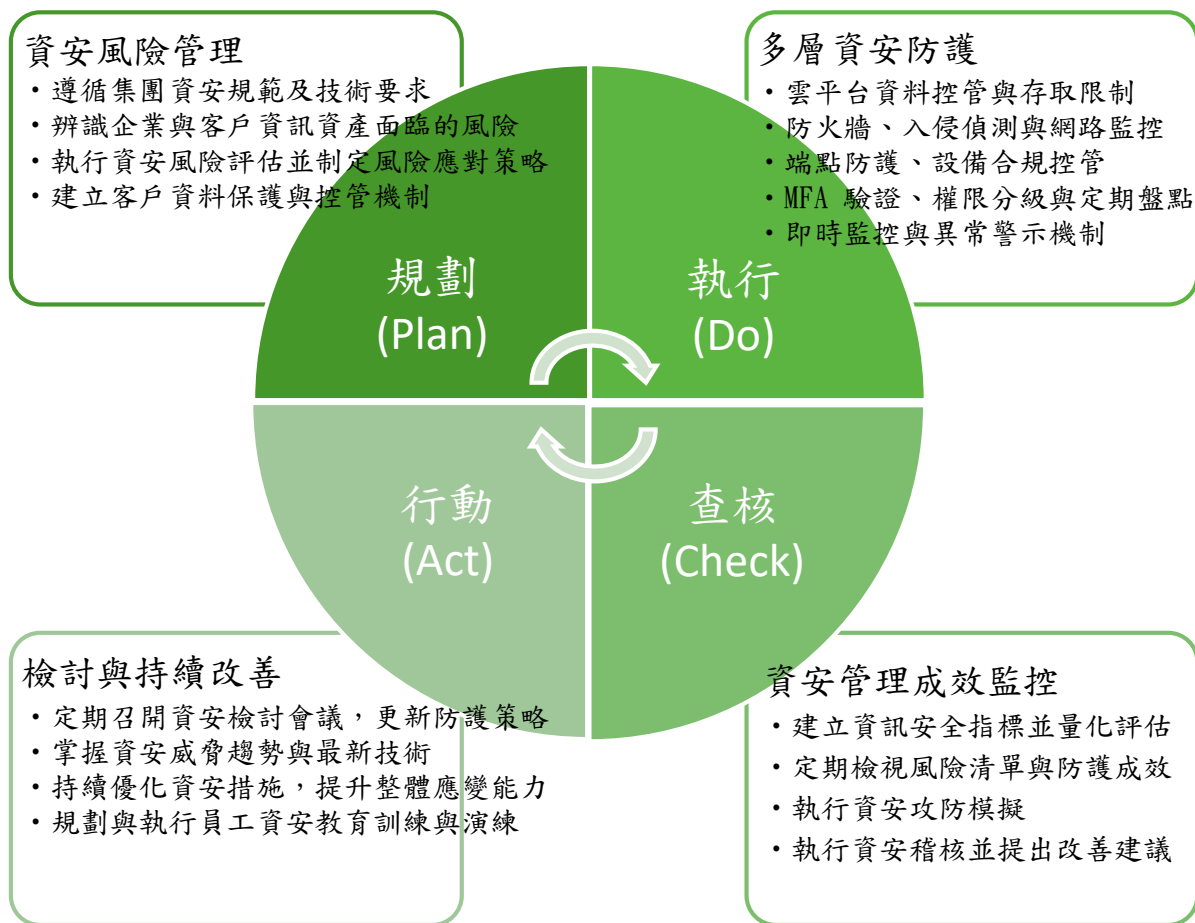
資安風險管理
・遵循集團資安規範及技術要求
・辨識企業與客戶資訊資產面臨的風險
・執行資安風險評估並制定風險應對策略
・建立客戶資料保護與控管機制

多層資安防護
・雲平台資料控管與存取限制
・防火牆、入侵偵測與網路監控
・端點防護、設備合規控管
・MFA 驗證、權限分級與定期盤點
・即時監控與異常警示機制

規劃
(Plan)

執行
(Do)

行動
(Act)

查核
(Check)

檢討與持續改善
・定期召開資安檢討會議，更新防護策略
・掌握資安威脅趨勢與最新技術
・持續優化資安措施，提升整體應變能力
・規劃與執行員工資安教育訓練與演練

資安管理成效監控
・建立資訊安全指標並量化評估
・定期檢視風險清單與防護成效
・執行資安攻防模擬
・執行資安稽核並提出改善建議